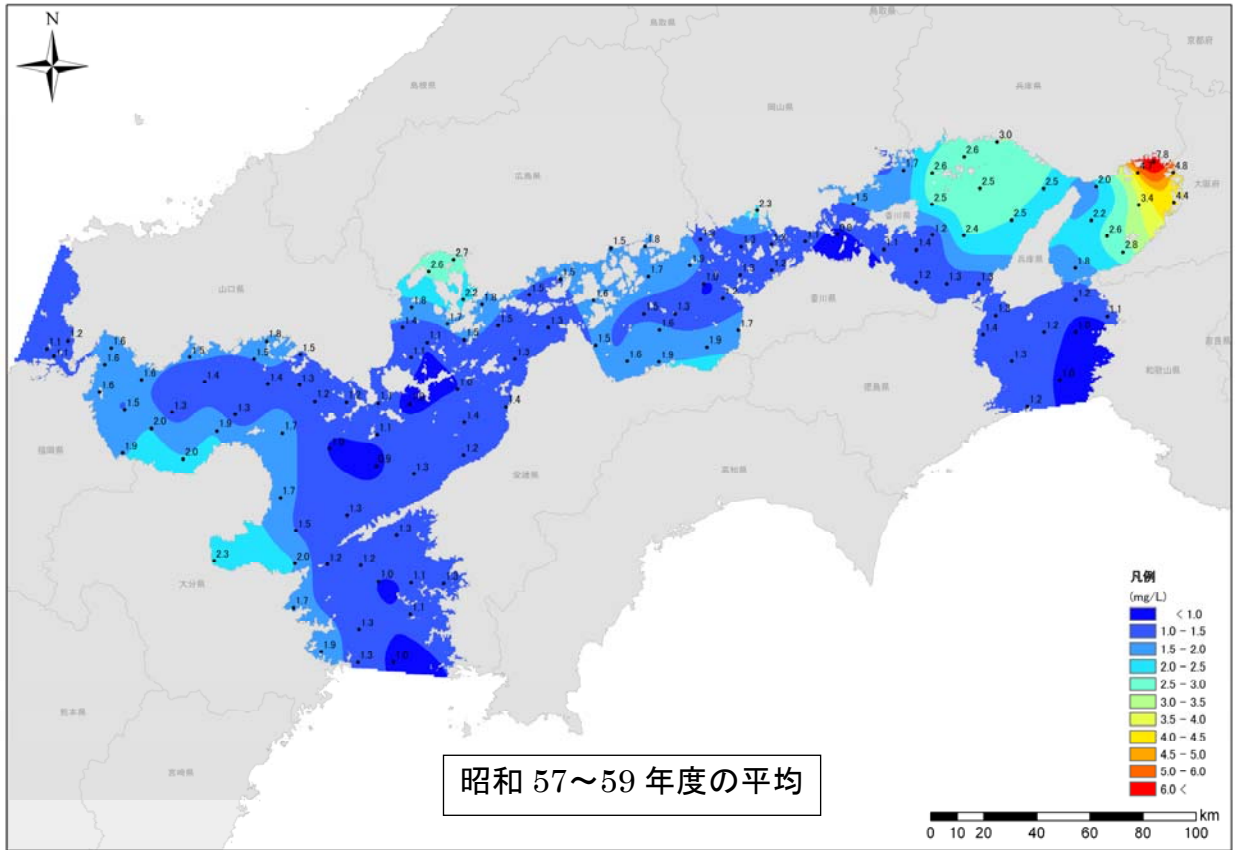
N

鳥取県
兵庫県
京都府
島根県
岡山県
広島県
大阪府
山口県
香川県
兵庫県
奈良県
和歌山県
徳島県
福岡県
愛媛県
高知県
大分県
熊本県
宮崎県

3.0
2.6
1.7
2.6
2.5
2.5
2.5
2.5
2.4
2.0
2.2
2.6
2.8
3.4
4.4
4.8
7.8
2.3
2.7
2.6
2.2
1.8
1.5
1.8
1.7
1.8
1.5
1.5
1.2
1.4
1.3
1.2
1.1
1.0
1.3
1.7
1.9
1.6
1.9
1.5
1.6
1.6
1.6
1.5
1.4
1.3
1.3
2.0
1.9
1.5
1.8
1.5
1.4
1.3
1.7
1.1
0.9
1.0
1.3
1.4
1.2
1.7
1.5
2.0
2.3
1.2
1.2
1.3
1.0
1.1
1.1
1.7
1.3
1.9
1.3
1.0
1.1
1.1
1.4
1.2
1.3
1.0
1.2
1.3
1.2

凡例
(mg/L)
< 1.0
1.0 - 1.5
1.5 - 2.0
2.0 - 2.5
2.5 - 3.0
3.0 - 3.5
3.5 - 4.0
4.0 - 4.5
4.5 - 5.0
5.0 - 6.0
6.0 <

昭和 57～59 年度の平均

km
0 10 20 40 60 80 100